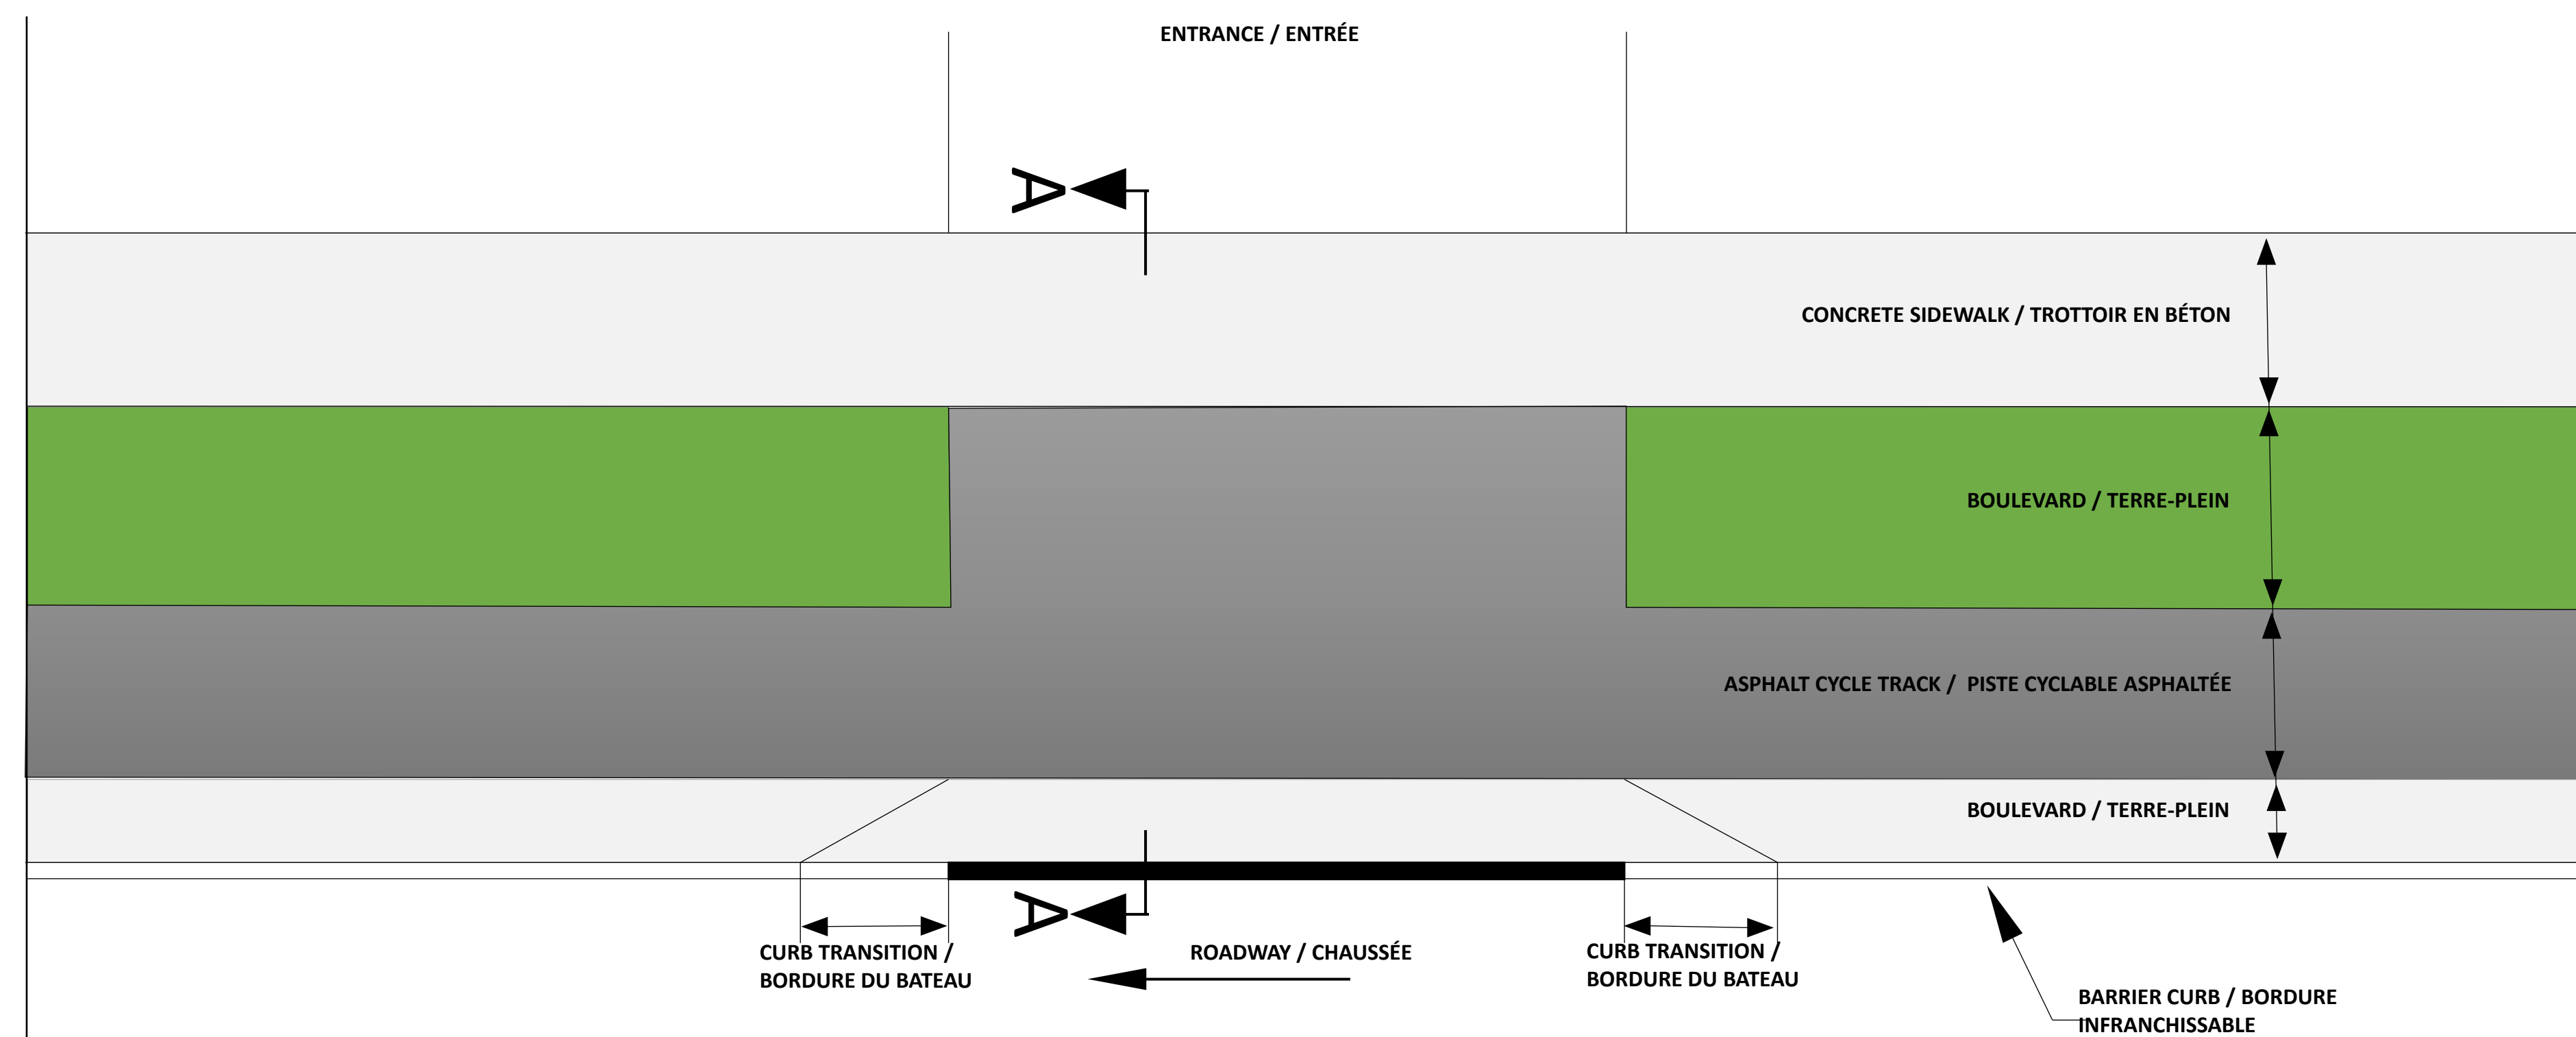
ENTRANCE / ENTRÉE

A

CONCRETE SIDEWALK / TROTTOIR EN BÉTON

BOULEVARD / TERRE-PLEIN

ASPHALT CYCLE TRACK / PISTE CYCLABLE ASPHALTÉE

BOULEVARD / TERRE-PLEIN

A

CURB TRANSITION / BORDURE DU BATEAU

ROADWAY / CHAUSSÉE

CURB TRANSITION / BORDURE DU BATEAU

BARRIER CURB / BORDURE INFRANCHISSABLE